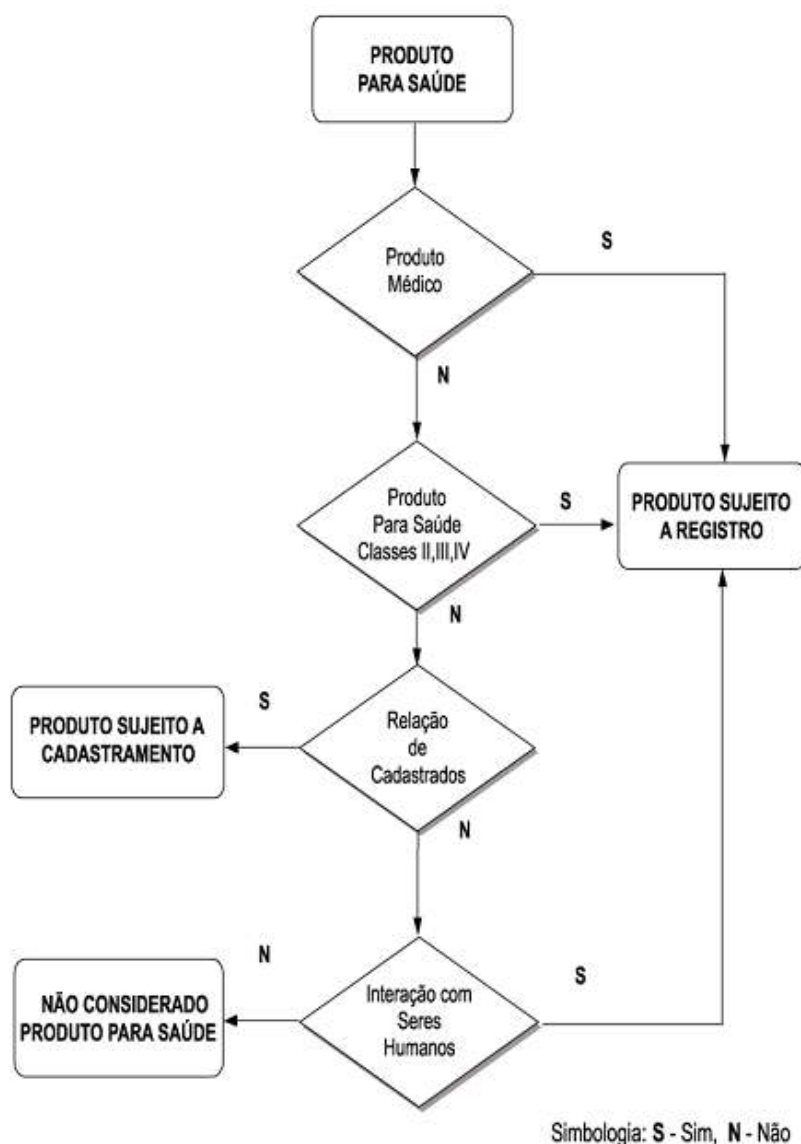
PRODUTO PARA SAÚDE

Produto Médico

S

N

Produto Para Saúde Classes II,III,IV

S

PRODUTO SUJEITO A REGISTRO

N

S

PRODUTO SUJEITO A CADASTRAMENTO

Relação de Cadastrados

N

N

NÃO CONSIDERADO PRODUTO PARA SAÚDE

Interação com Seres Humanos

S

Simbologia: S - Sim, N - Não